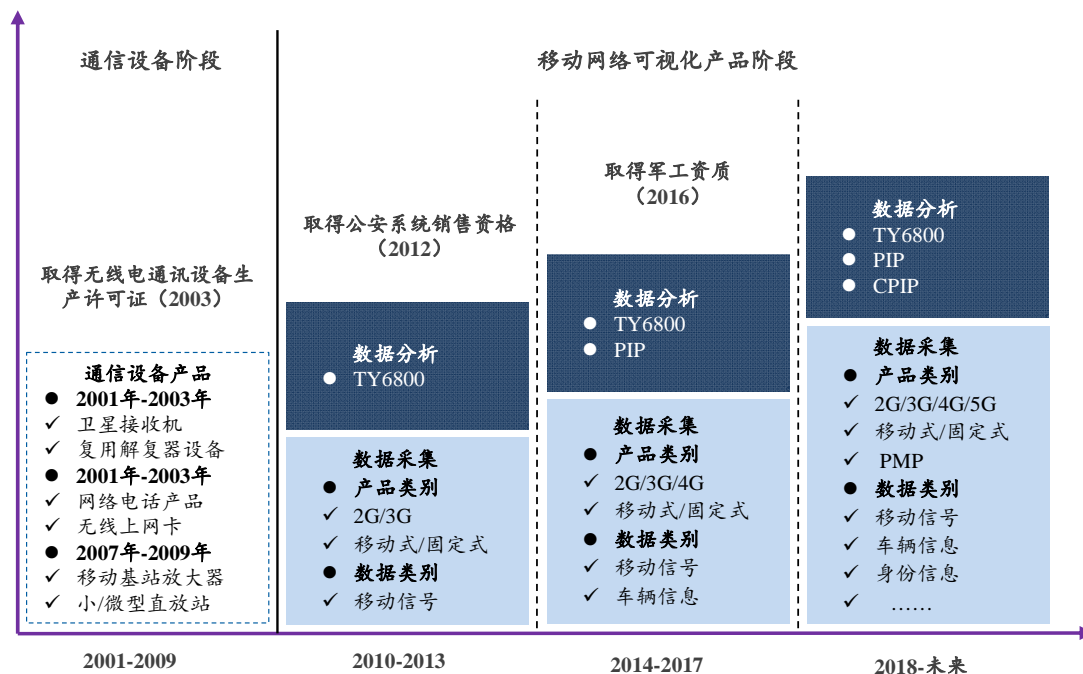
通信设备阶段

移动网络可视化产品阶段

取得无线电通讯设备生产许可证（2003）

通信设备产品
● 2001年-2003年
✓ 卫星接收机
✓ 复用解复器设备
● 2001年-2003年
✓ 网络电话产品
✓ 无线上网卡
● 2007年-2009年
✓ 移动基站放大器
✓ 小/微型直放站

取得公安系统销售资格（2012）

数据分析
● TY6800

数据采集
● 产品类别
✓ 2G/3G
✓ 移动式/固定式
● 数据类别
✓ 移动信号

取得军工资质（2016）

数据分析
● TY6800
● PIP

数据采集
● 产品类别
✓ 2G/3G/4G
✓ 移动式/固定式
● 数据类别
✓ 移动信号
✓ 车辆信息

数据分析
● TY6800
● PIP
● CPIP

数据采集
● 产品类别
✓ 2G/3G/4G/5G
✓ 移动式/固定式
✓ PMP
● 数据类别
✓ 移动信号
✓ 车辆信息
✓ 身份信息
✓ ……

2001-2009

2010-2013

2014-2017

2018-未来